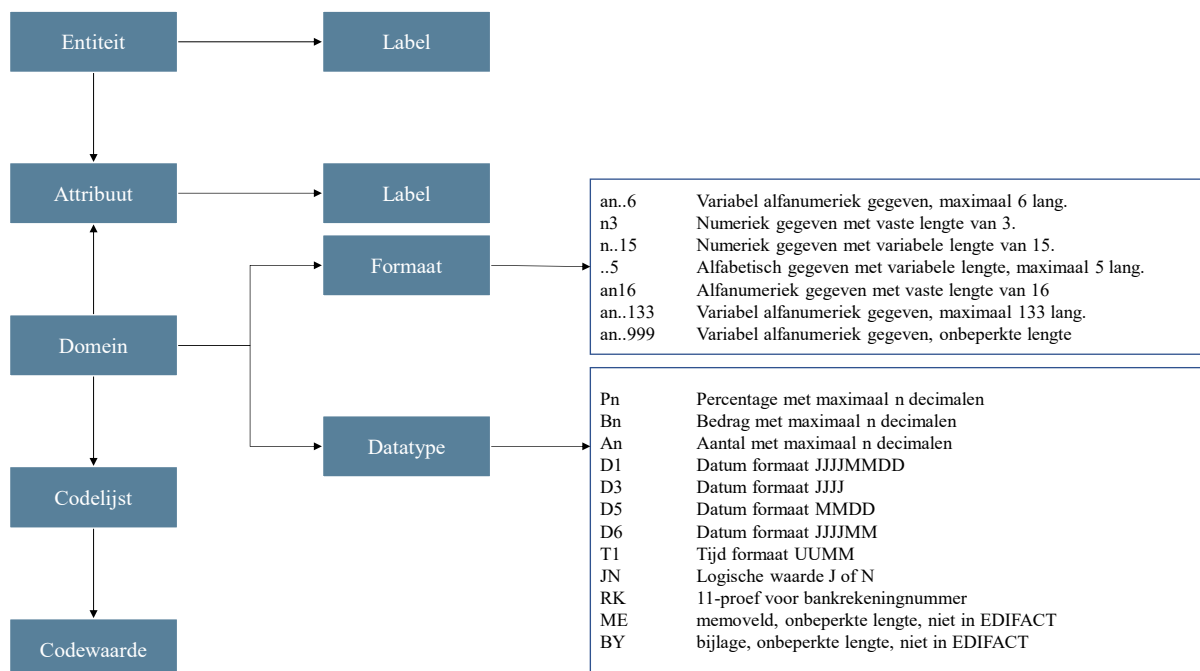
Entiteit

Label

Attribuut

Label

Formaat

Domein

Datatype

Codelijst

Codewaarde

| | |
|---|---|
| an..6 | Variabel alfanumeriek gegeven, maximaal 6 lang. |
| n3 | Numeriek gegeven met vaste lengte van 3. |
| n..15 | Numeriek gegeven met variabele lengte van 15. |
| ..5 | Alfabetisch gegeven met variabele lengte, maximaal 5 lang. |
| an16 | Alfanumeriek gegeven met vaste lengte van 16 |
| an..133 | Variabel alfanumeriek gegeven, maximaal 133 lang. |
| an..999 | Variabel alfanumeriek gegeven, onbeperkte lengte |

| | |
|---|---|
| Pn | Percentage met maximaal n decimalen |
| Bn | Bedrag met maximaal n decimalen |
| An | Aantal met maximaal n decimalen |
| D1 | Datum formaat JJJJMMDD |
| D3 | Datum formaat JJJJ |
| D5 | Datum formaat MMDD |
| D6 | Datum formaat JJJJMM |
| T1 | Tijd formaat UUMM |
| JN | Logische waarde J of N |
| RK | 11-proef voor bankrekeningnummer |
| ME | memoveld, onbeperkte lengte, niet in EDIFACT |
| BY | bijlage, onbeperkte lengte, niet in EDIFACT |